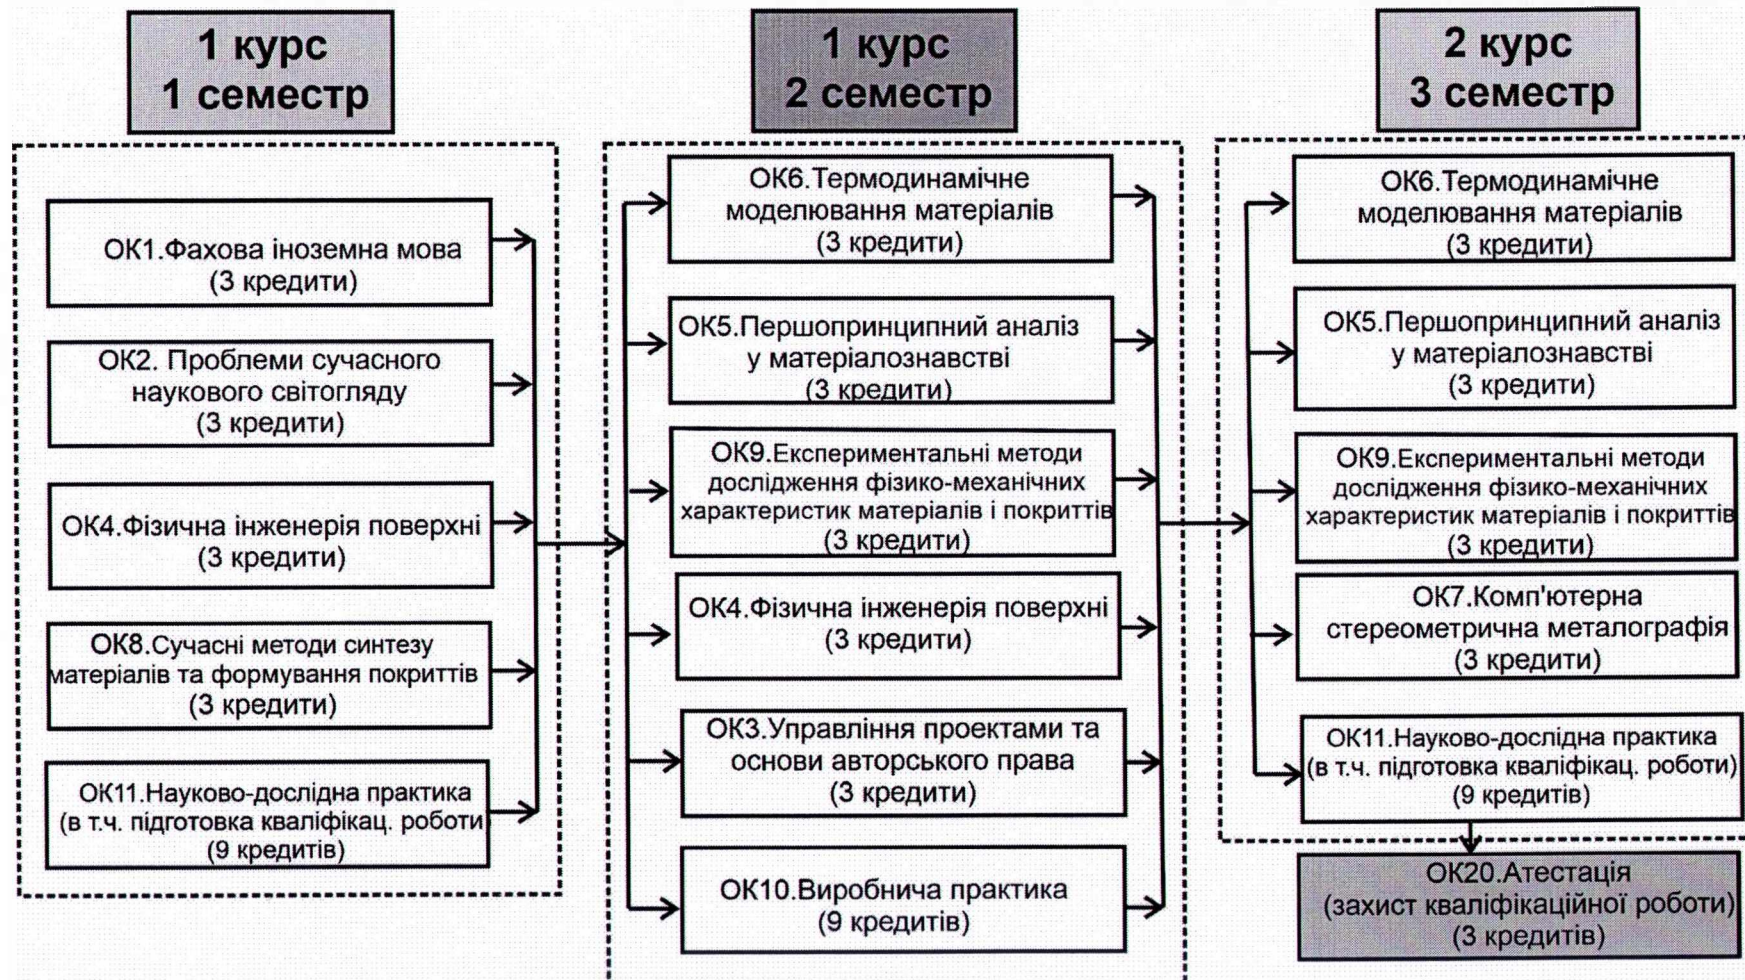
1 курс
1 семестр

ОК1.Фахова іноземна мова
(3 кредити)

ОК2. Проблеми сучасного наукового світогляду
(3 кредити)

ОК4.Фізична інженерія поверхні
(3 кредити)

ОК8.Сучасні методи синтезу матеріалів та формування покриттів
(3 кредити)

ОК11.Науково-дослідна практика
(в т.ч. підготовка кваліфікац. роботи)
(9 кредитів)

1 курс
2 семестр

ОК6.Термодинамічне моделювання матеріалів
(3 кредити)

ОК5.Першопринципний аналіз у матеріалознавстві
(3 кредити)

ОК9.Експериментальні методи дослідження фізико-механічних характеристик матеріалів і покриттів
(3 кредити)

ОК4.Фізична інженерія поверхні
(3 кредити)

ОК3.Управління проектами та основи авторського права
(3 кредити)

ОК10.Виробнича практика
(9 кредитів)

2 курс
3 семестр

ОК6.Термодинамічне моделювання матеріалів
(3 кредити)

ОК5.Першопринципний аналіз у матеріалознавстві
(3 кредити)

ОК9.Експериментальні методи дослідження фізико-механічних характеристик матеріалів і покриттів
(3 кредити)

ОК7.Комп'ютерна стереометрична металографія
(3 кредити)

ОК11.Науково-дослідна практика
(в т.ч. підготовка кваліфікац. роботи)
(9 кредитів)

ОК20.Атестація
(захист кваліфікаційної роботи)
(3 кредитів)